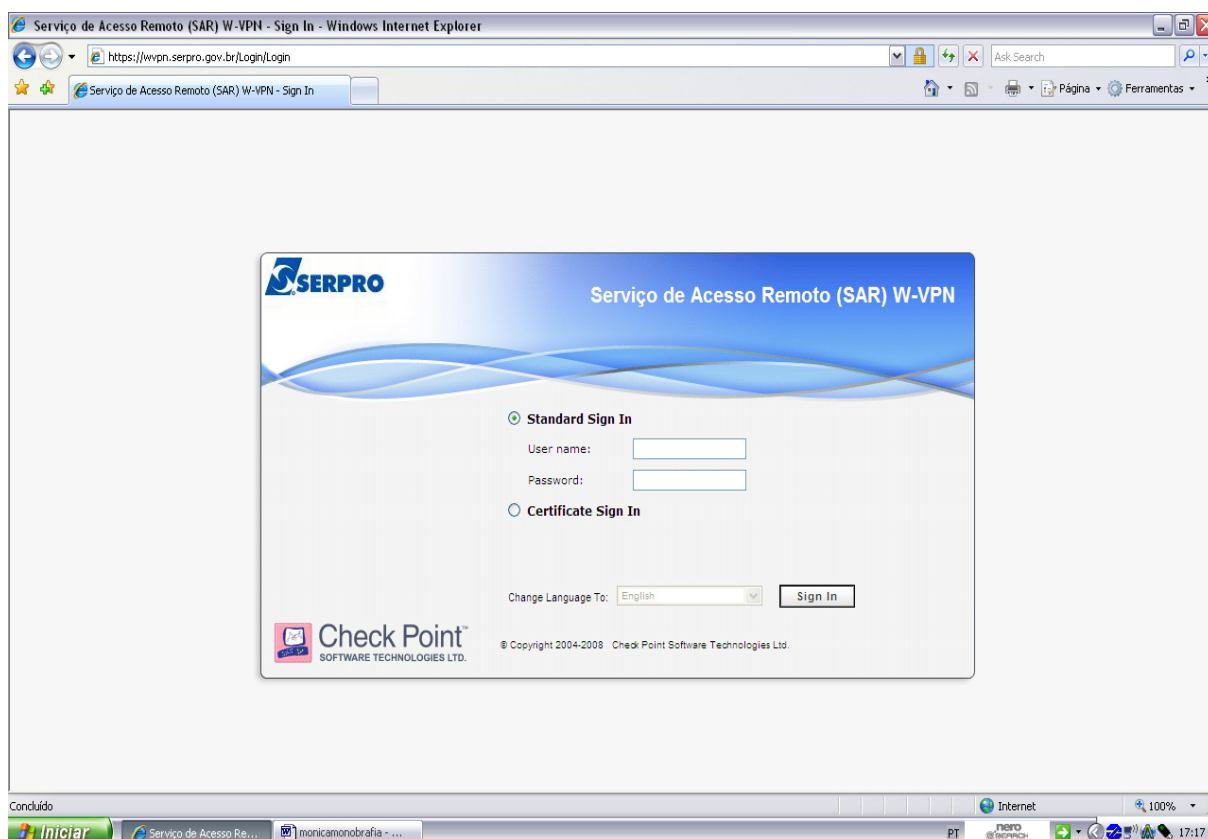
Serviço de Acesso Remoto (SAR) W-VPN - Sign In - Windows Internet Explorer

https://wvpn.serpro.gov.br/Login/Login

Ask Search

Serviço de Acesso Remoto (SAR) W-VPN - Sign In

Página ▾ Ferramentas ▾

SERPRO

Serviço de Acesso Remoto (SAR) W-VPN

Standard Sign In

User name:

Password:

Certificate Sign In

Change Language To: English

Sign In

Check Point™ SOFTWARE TECHNOLOGIES LTD.

© Copyright 2004-2008 Check Point Software Technologies Ltd.

Concluído

Internet

100%

Iniciar

Serviço de Acesso Re...

monicamonobrafia - ...

PT

nero SEARCH

17:17